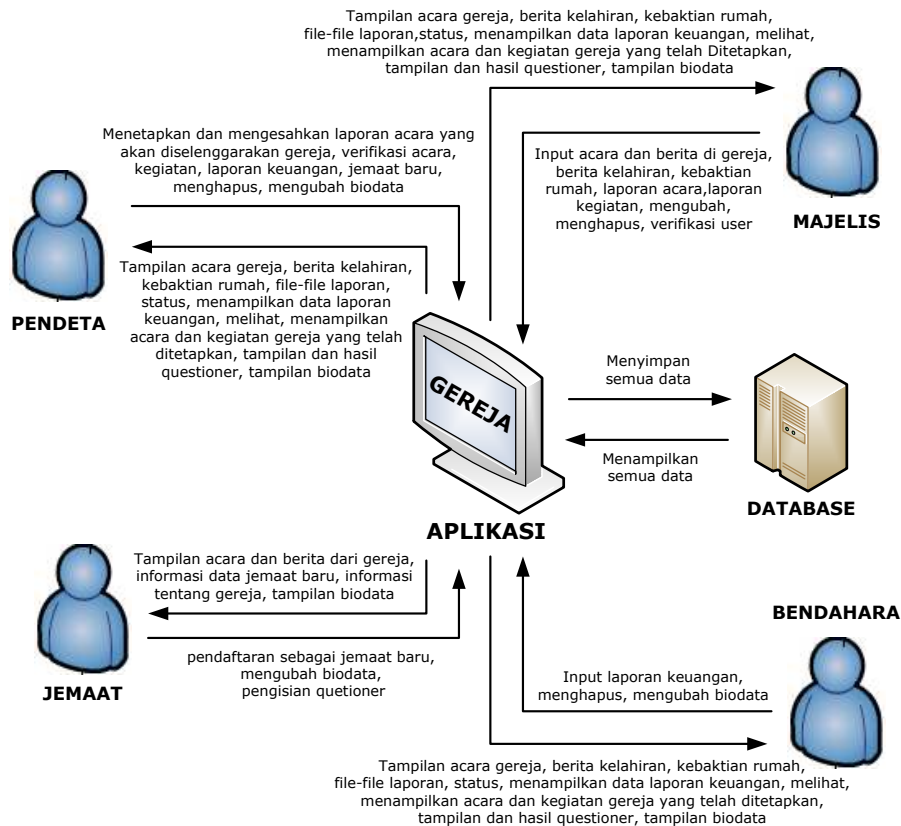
Tampilan acara gereja, berita kelahiran, kebaktian rumah, file-file laporan,status, menampilkan data laporan keuangan, melihat, menampilkan acara dan kegiatan gereja yang telah Ditetapkan, tampilan dan hasil questioner, tampilan biodata

Menetapkan dan mengesahkan laporan acara yang akan diselenggarakan gereja, verifikasi acara, kegiatan, laporan keuangan, jemaat baru, menghapus, mengubah biodata

Input acara dan berita di gereja, berita kelahiran, kebaktian rumah, laporan acara,laporan kegiatan, mengubah, menghapus, verifikasi user

MAJELIS

Tampilan acara gereja, berita kelahiran, kebaktian rumah, file-file laporan, status, menampilkan data laporan keuangan, melihat, menampilkan acara dan kegiatan gereja yang telah ditetapkan, tampilan dan hasil questioner, tampilan biodata

PENDETA

GEREJA

Menyimpan semua data

Menampilkan semua data

DATABASE

APLIKASI

Tampilan acara dan berita dari gereja, informasi data jemaat baru, informasi tentang gereja, tampilan biodata

pendaftaran sebagai jemaat baru, mengubah biodata, pengisian quetioner

JEMAAT

BENDAHARA

Input laporan keuangan, menghapus, mengubah biodata

Tampilan acara gereja, berita kelahiran, kebaktian rumah, file-file laporan, status, menampilkan data laporan keuangan, melihat, menampilkan acara dan kegiatan gereja yang telah ditetapkan, tampilan dan hasil questioner, tampilan biodata